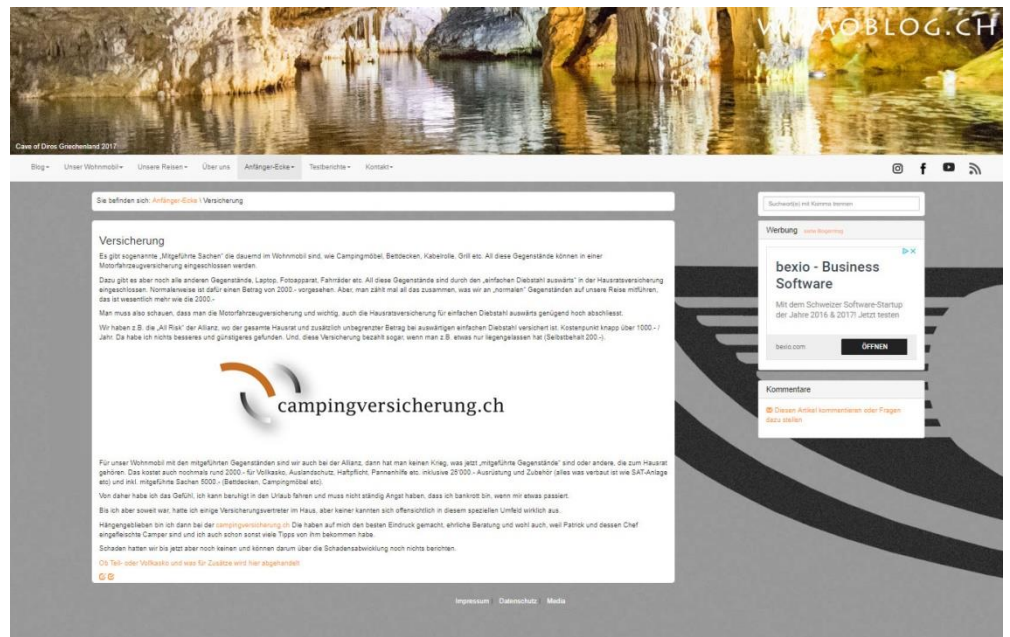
WOMOBLOG.CH

Cave of Diros Griechenland 2017

Blog▾ Unser Wohnmobil▾ Unsere Reisen▾ Über uns Anfänger-Ecke▾ Testberichte▾ Kontakt▾

Sie befinden sich: Anfänger-Ecke \ Versicherung

Versicherung

Es gibt sogenannte „Mitgeführte Sachen" die dauernd im Wohnmobil sind, wie Campingmöbel, Bettdecken, Kabelrolle, Grill etc. All diese Gegenstände können in einer Motorfahrzeugversicherung eingeschlossen werden.

Dazu gibt es aber noch alle anderen Gegenstände, Laptop, Fotoapparat, Fahrräder etc. All diese Gegenstände sind durch den „einfachen Diebstahl auswärts" in der Hausratsversicherung eingeschlossen. Normalerweise ist dafür einen Betrag von 2000.- vorgesehen. Aber, man zählt mal all das zusammen, was wir an „normalen" Gegenständen auf unsere Reise mitführen, das ist wesentlich mehr wie die 2000.-

Man muss also schauen, dass man die Motorfahrzeugversicherung und wichtig, auch die Hausratsversicherung für einfachen Diebstahl auswärts genügend hoch abschliesst.

Wir haben z.B. die „All Risk" der Allianz, wo der gesamte Hausrat und zusätzlich unbegrenzter Betrag bei auswärtigen einfachen Diebstahl versichert ist. Kostenpunkt knapp über 1000.- / Jahr. Da habe ich nichts besseres und günstigeres gefunden. Und, diese Versicherung bezahlt sogar, wenn man z.B. etwas nur liegengelassen hat (Selbstbehalt 200.-).

campingversicherung.ch

Für unser Wohnmobil mit den mitgeführten Gegenständen sind wir auch bei der Allianz, dann hat man keinen Krieg, was jetzt „mitgeführte Gegenstände" sind oder andere, die zum Hausrat gehören. Das kostet auch nochmals rund 2000.- für Vollkasko, Auslandschutz, Haftpflicht, Pannenhilfe etc. inklusive 25'000.- Ausrüstung und Zubehör (alles was verbaut ist wie SAT-Anlage etc) und inkl. mitgeführte Sachen 5000.- (Bettdecken, Campingmöbel etc).

Von daher habe ich das Gefühl, ich kann beruhigt in den Urlaub fahren und muss nicht ständig Angst haben, dass ich bankrott bin, wenn mir etwas passiert.

Bis ich aber soweit war, hatte ich einige Versicherungsvertreter im Haus, aber keiner kannten sich offensichtlich in diesem speziellen Umfeld wirklich aus.

Hängengeblieben bin ich dann bei der campingversicherung.ch Die haben auf mich den besten Eindruck gemacht, ehrliche Beratung und wohl auch, weil Patrick und dessen Chef eingefleischte Camper sind und ich auch schon sonst viele Tipps von ihm bekommen habe.

Schaden hatten wir bis jetzt aber noch keinen und können darum über die Schadensabwicklung noch nichts berichten.

Ob Teil- oder Vollkasko und was für Zusätze wird hier abgehandelt

Suchwort(e) mit Komma trennen

Werbung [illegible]

bexio - Business Software

Mit dem Schweizer Software-Startup der Jahre 2016 & 2017! Jetzt testen

bexio.com ÖFFNEN

Kommentare

Diesen Artikel kommentieren oder Fragen dazu stellen

Impressum Datenschutz Media